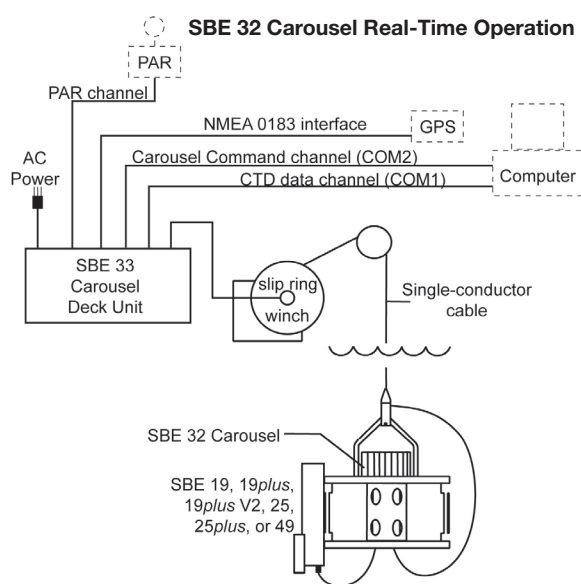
SBE 32 Carousel Real-Time Operation

PAR

PAR channel

NMEA 0183 interface

GPS

AC Power

Carousel Command channel (COM2)

CTD data channel (COM1)

Computer

SBE 33 Carousel Deck Unit

slip ring

winch

Single-conductor cable

SBE 32 Carousel

SBE 19, 19*plus*, 19*plus* V2, 25, 25*plus*, or 49